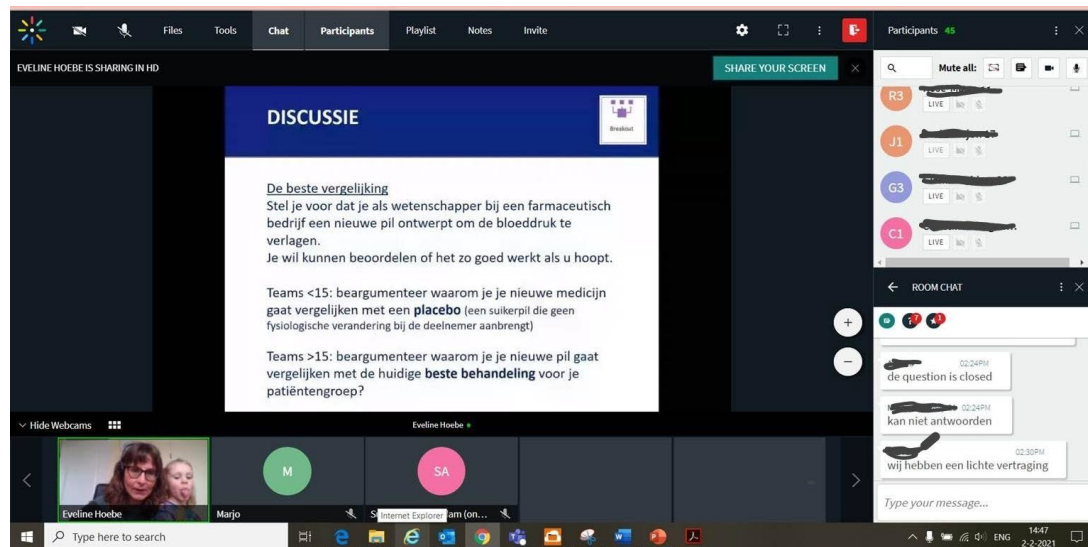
Files Tools Chat Participants Playlist Notes Invite

EVELINE HOEBE IS SHARING IN HD

SHARE YOUR SCREEN

DISCUSSIE

Breakout

De beste vergelijking
Stel je voor dat je als wetenschapper bij een farmaceutisch bedrijf een nieuwe pil ontwerpt om de bloeddruk te verlagen.
Je wil kunnen beoordelen of het zo goed werkt als u hoopt.

Teams <15: beargumenteer waarom je je nieuwe medicijn gaat vergelijken met een **placebo** (een suikerpil die geen fysiologische verandering bij de deelnemer aanbrengt)

Teams >15: beargumenteer waarom je je nieuwe pil gaat vergelijken met de huidige **beste behandeling** voor je patiëntengroep?

Hide Webcams

Eveline Hoebe

Eveline Hoebe

M

Marjo

SA

S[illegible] am (on...

Internet Explorer

Participants 45

Mute all:

R3
LIVE

J1
LIVE

G3
LIVE

C1
LIVE

ROOM CHAT

7 1

02:24PM
de question is closed

02:24PM
kan niet antwoorden

02:30PM
wij hebben een lichte vertraging

Type your message...

Type here to search

ENG 14:47 2-2-2021